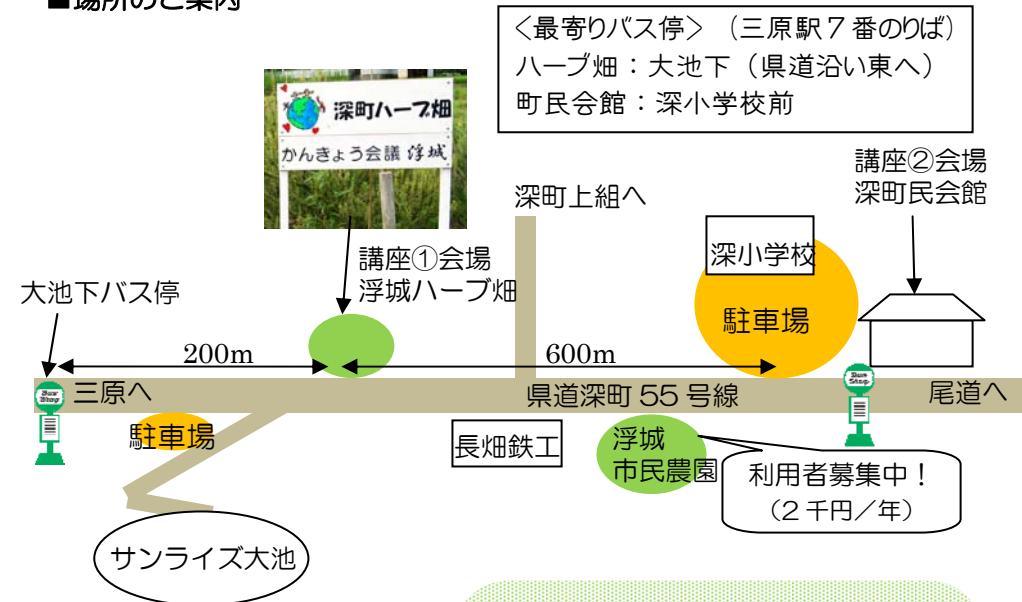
■場所のご案内

〈最寄りバス停〉（三原駅７番のりば）
ハーブ畑：大池下（県道沿い東へ）
町民会館：深小学校前

深町ハーブ畑
かんきょう会議 浮城

講座②会場
深町民会館

深町上組へ

深小学校

講座①会場
浮城ハーブ畑

大池下バス停

駐車場

200m

600m

Bus Stop

三原へ

県道深町 55 号線

Bus Stop

尾道へ

駐車場

長畑鉄工

浮城
市民農園

利用者募集中！
（2 千円／年）

サンライズ大池